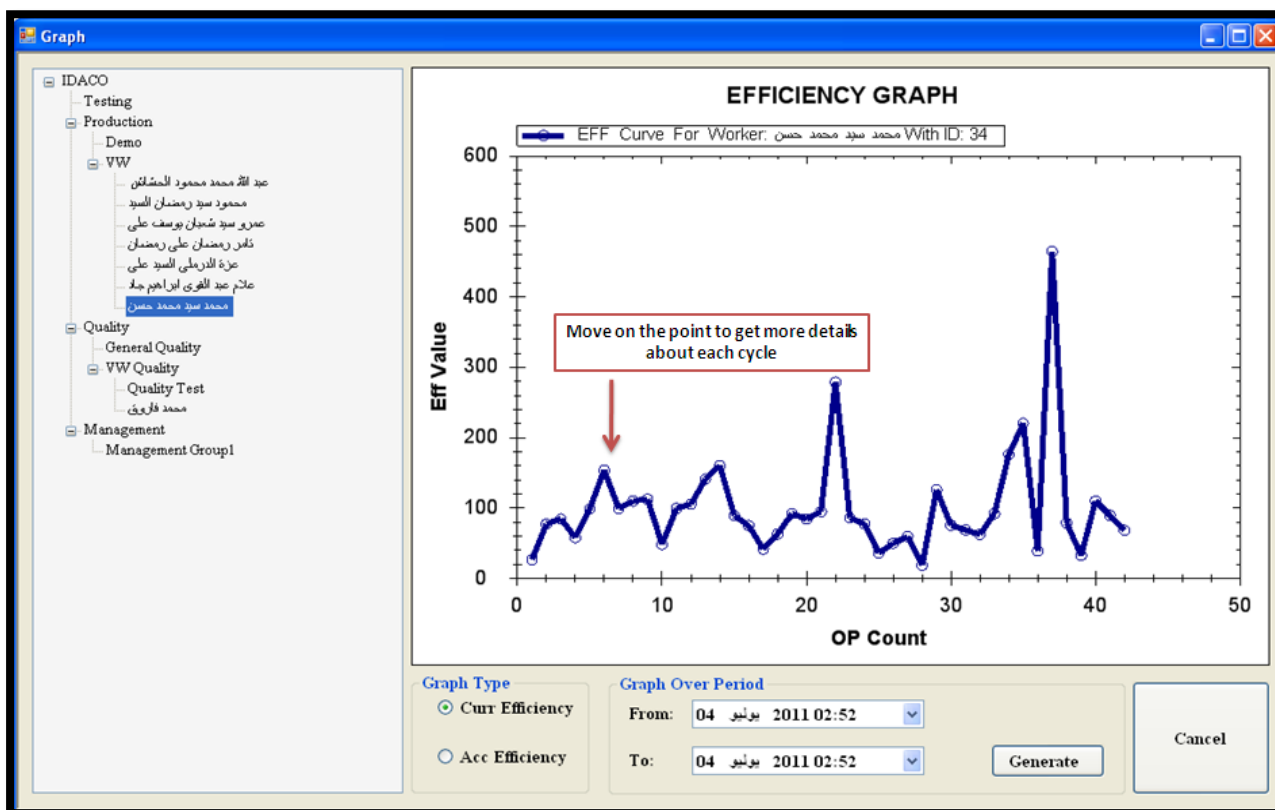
Graph

IDACO
Testing
Production
Demo
VW
عبد الله محمد محمود المشالى
محمود سيد رمضان السيد
عمرو سيد شعبان يوسف على
نادر رمضان على رمضان
عزة الدرملى السيد على
علام عبد القوى ابراهيم جاد
محمد سيد محمد حسن
Quality
General Quality
VW Quality
Quality Test
محمد فاروق
Management
Management Group1

EFFICIENCY GRAPH

EFF Curve For Worker: محمد سيد محمد حسن With ID: 34

600
500
400
300
200
100
0

Eff Value

Move on the point to get more details about each cycle

0 10 20 30 40 50

OP Count

Graph Type
Curr Efficiency
Acc Efficiency

Graph Over Period
From: 04 يوليو 2011 02:52
To: 04 يوليو 2011 02:52

Generate

Cancel